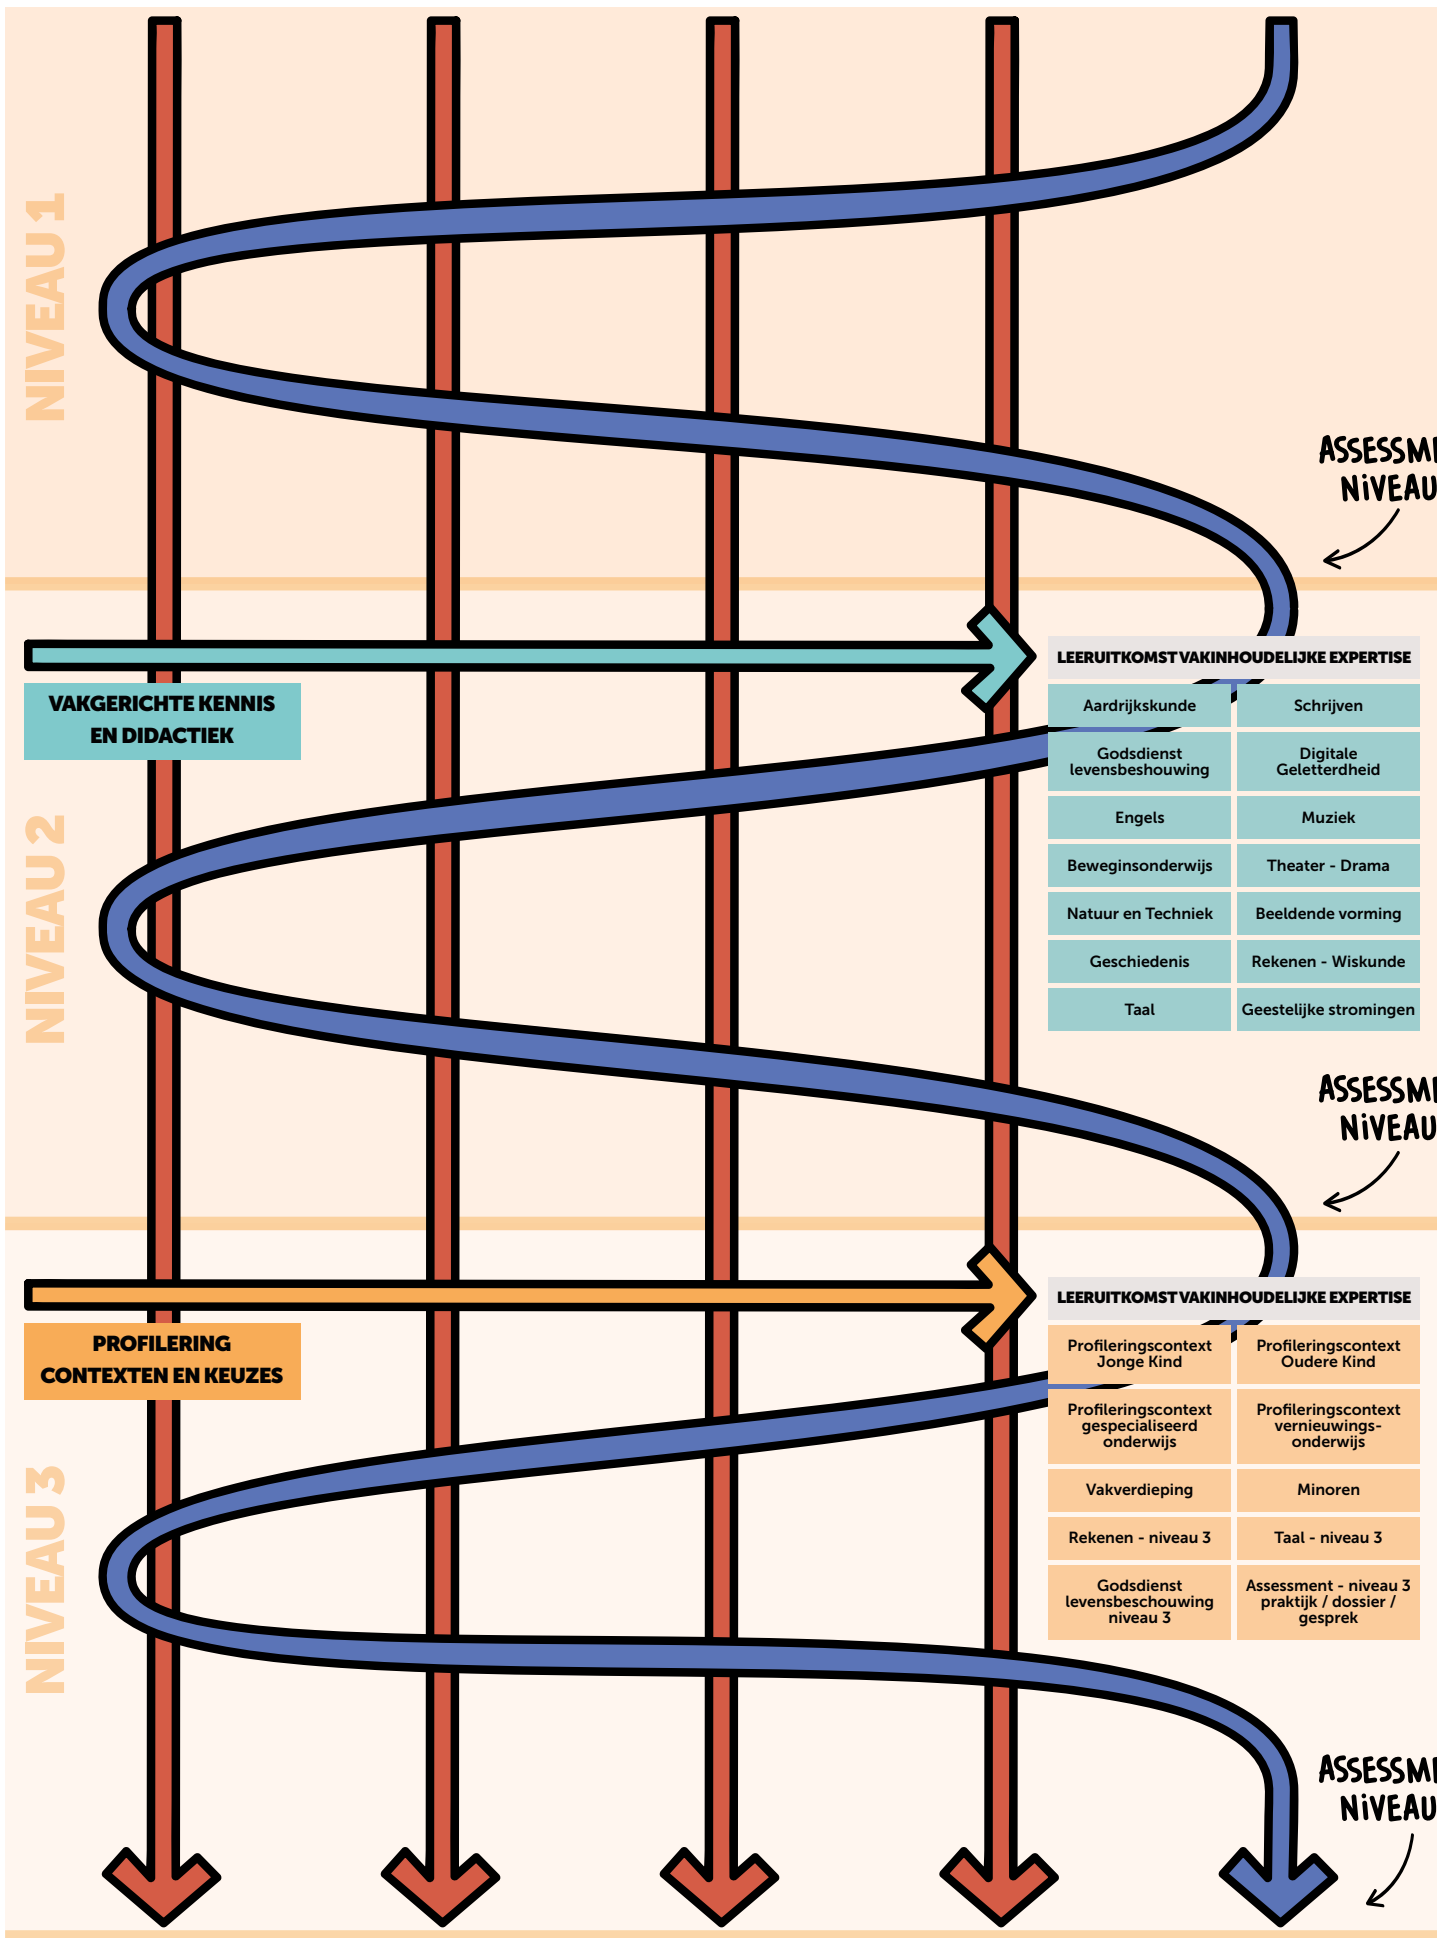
NIVEAU 1

ASSESSM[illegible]
NIVEAU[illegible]

LEERUITKOMST VAKINHOUDELIJKE EXPERTISE

VAKGERICHTE KENNIS EN DIDACTIEK

| Aardrijkskunde | Schrijven |
|---|---|
| Godsdienst levensbeshouwing | Digitale Geletterdheid |
| Engels | Muziek |
| Beweginsonderwijs | Theater - Drama |
| Natuur en Techniek | Beeldende vorming |
| Geschiedenis | Rekenen - Wiskunde |
| Taal | Geestelijke stromingen |

NIVEAU 2

ASSESSM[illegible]
NIVEAU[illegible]

LEERUITKOMST VAKINHOUDELIJKE EXPERTISE

PROFILERING CONTEXTEN EN KEUZES

| Profileringscontext Jonge Kind | Profileringscontext Oudere Kind |
|---|---|
| Profileringscontext gespecialiseerd onderwijs | Profileringscontext vernieuwingsonderwijs |
| Vakverdieping | Minoren |
| Rekenen - niveau 3 | Taal - niveau 3 |
| Godsdienst levensbeschouwing niveau 3 | Assessment - niveau 3 praktijk / dossier / gesprek |

NIVEAU 3

ASSESSM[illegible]
NIVEAU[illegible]